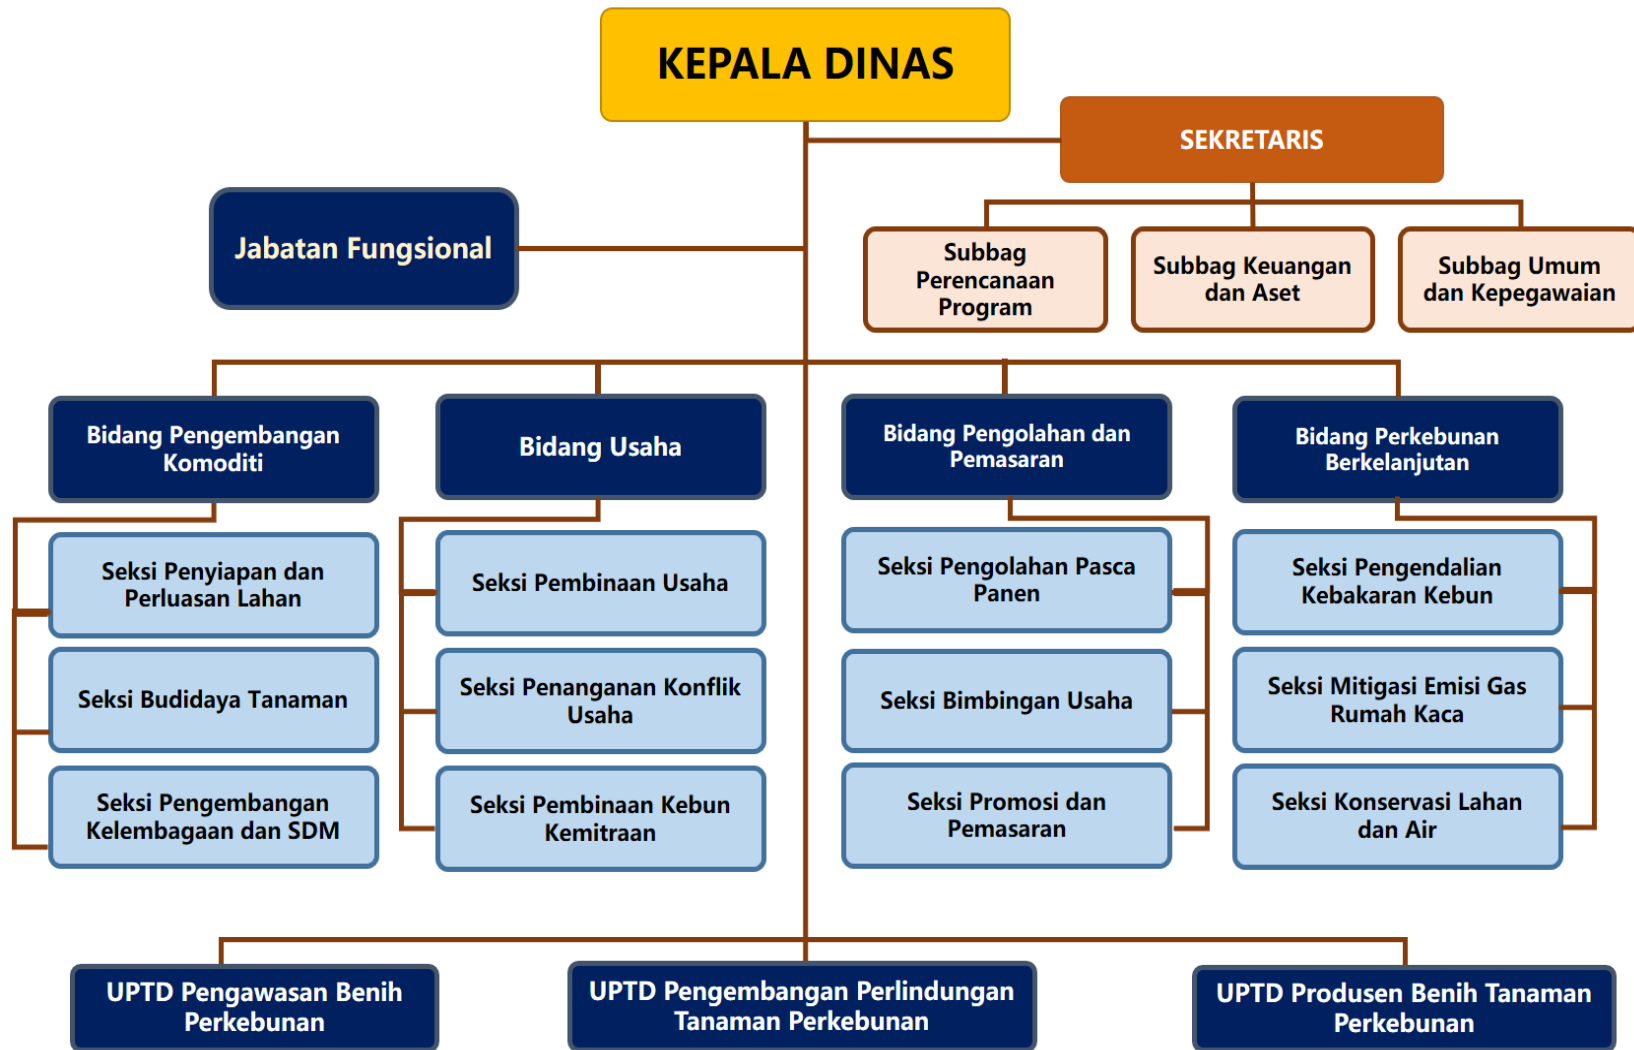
KEPALA DINAS

SEKRETARIS

Jabatan Fungsional

Subbag Perencanaan Program

Subbag Keuangan dan Aset

Subbag Umum dan Kepegawaian

Bidang Pengembangan Komoditi

Seksi Penyiapan dan Perluasan Lahan

Seksi Budidaya Tanaman

Seksi Pengembangan Kelembagaan dan SDM

Bidang Usaha

Seksi Pembinaan Usaha

Seksi Penanganan Konflik Usaha

Seksi Pembinaan Kebun Kemitraan

Bidang Pengolahan dan Pemasaran

Seksi Pengolahan Pasca Panen

Seksi Bimbingan Usaha

Seksi Promosi dan Pemasaran

Bidang Perkebunan Berkelanjutan

Seksi Pengendalian Kebakaran Kebun

Seksi Mitigasi Emisi Gas Rumah Kaca

Seksi Konservasi Lahan dan Air

UPTD Pengawasan Benih Perkebunan

UPTD Pengembangan Perlindungan Tanaman Perkebunan

UPTD Produsen Benih Tanaman Perkebunan